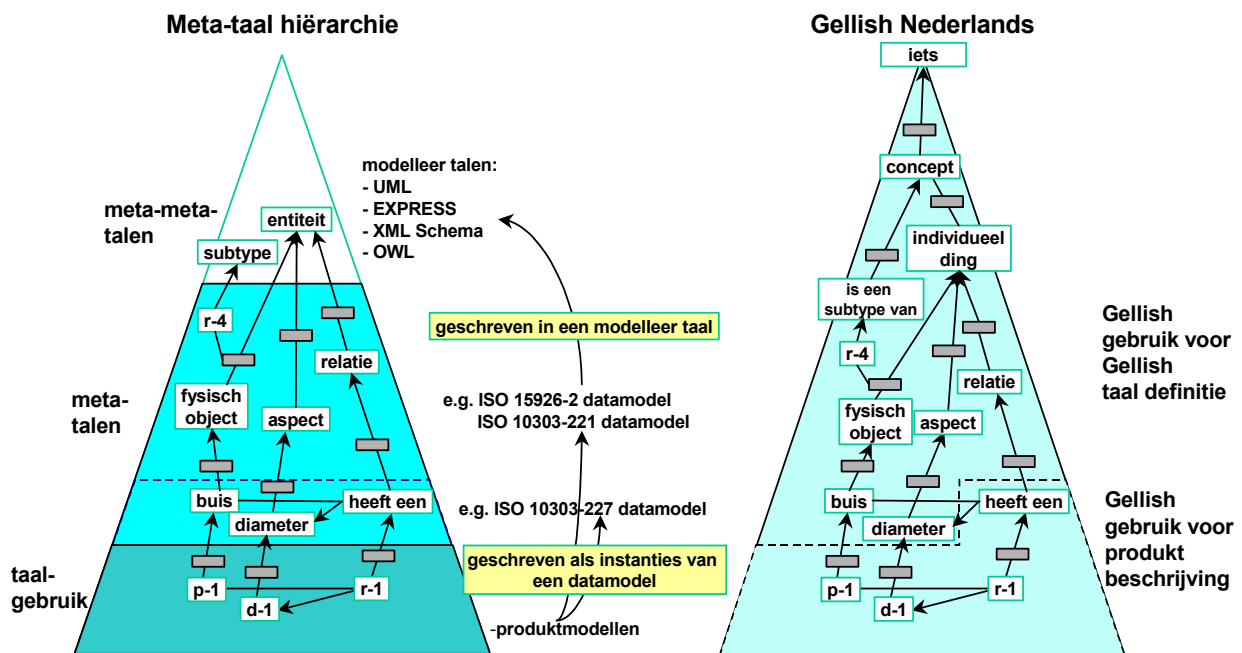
Meta-taal hiërarchie

meta-meta-talen

entiteit

subtype

r-4

relatie

fysisch object

aspect

meta-talen

buis

heeft een

diameter

taal-gebruik

p-1

r-1

d-1

modelleer talen:
- UML
- EXPRESS
- XML Schema
- OWL

geschreven in een modelleer taal

e.g. ISO 15926-2 datamodel
ISO 10303-221 datamodel

e.g. ISO 10303-227 datamodel

geschreven als instanties van een datamodel

-produktmodellen

Gellish Nederlands

iets

concept

individueel ding

is een subtype van

r-4

relatie

fysisch object

aspect

buis

heeft een

diameter

p-1

r-1

d-1

Gellish gebruik voor Gellish taal definitie

Gellish gebruik voor produkt beschrijving